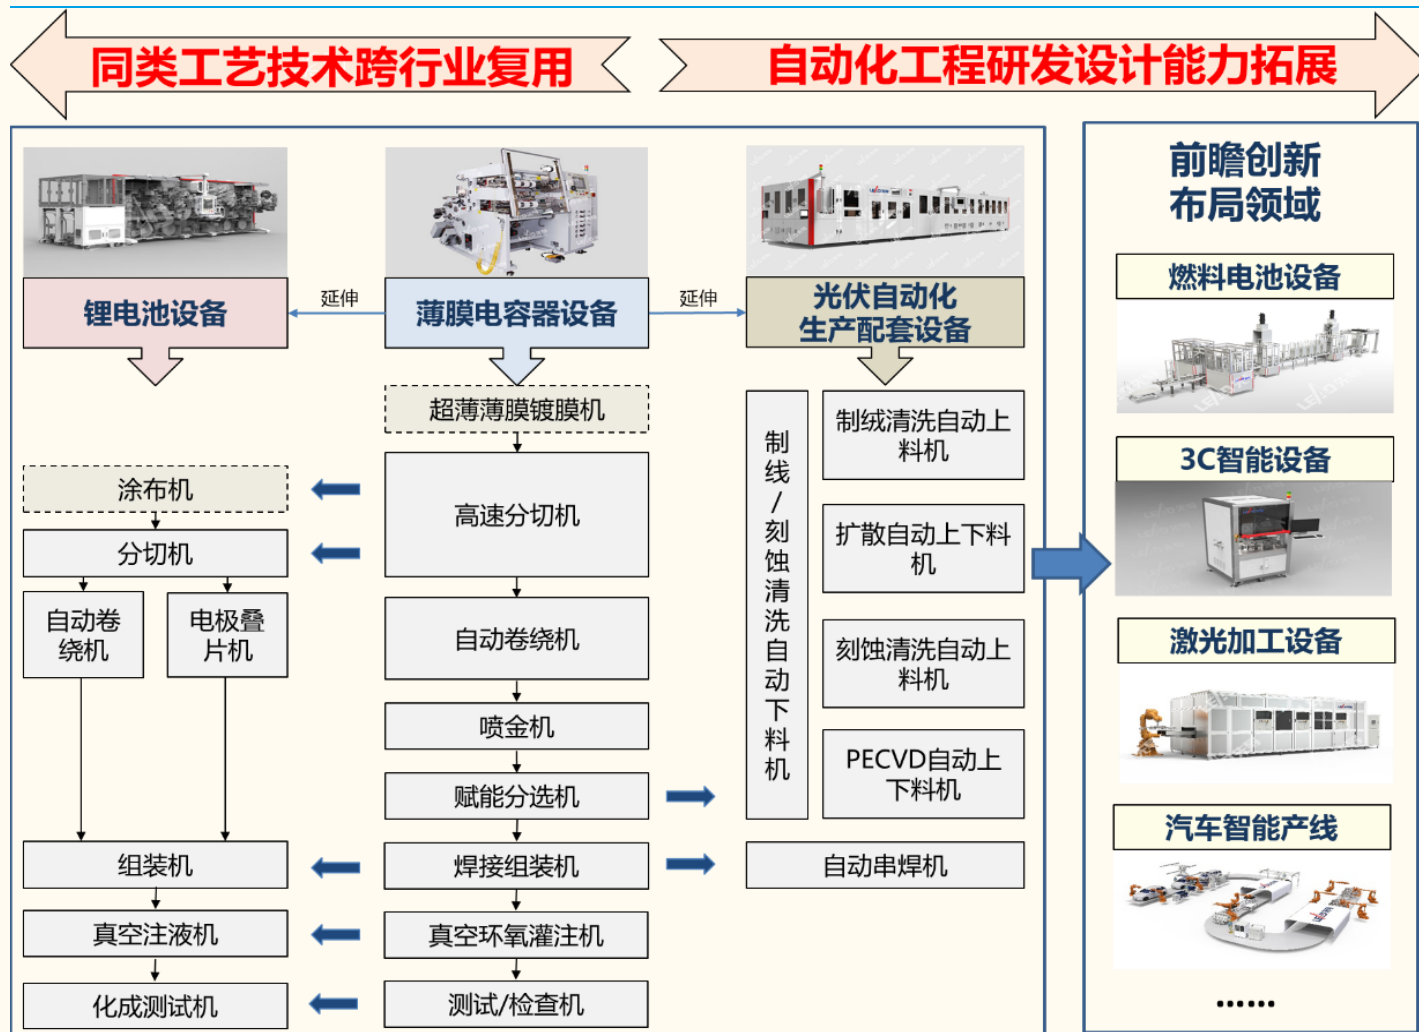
同类工艺技术跨行业复用

自动化工程研发设计能力拓展

锂电池设备

延伸

薄膜电容器设备

延伸

光伏自动化生产配套设备

超薄薄膜镀膜机

涂布机

分切机

自动卷绕机

电极叠片机

组装机

真空注液机

化成测试机

高速分切机

自动卷绕机

喷金机

赋能分选机

焊接组装机

真空环氧灌注机

测试/检查机

制线/刻蚀清洗自动下料机

制绒清洗自动上料机

扩散自动上下料机

刻蚀清洗自动上料机

PECVD自动上下料机

自动串焊机

前瞻创新布局领域

燃料电池设备

3C智能设备

激光加工设备

汽车智能产线

……